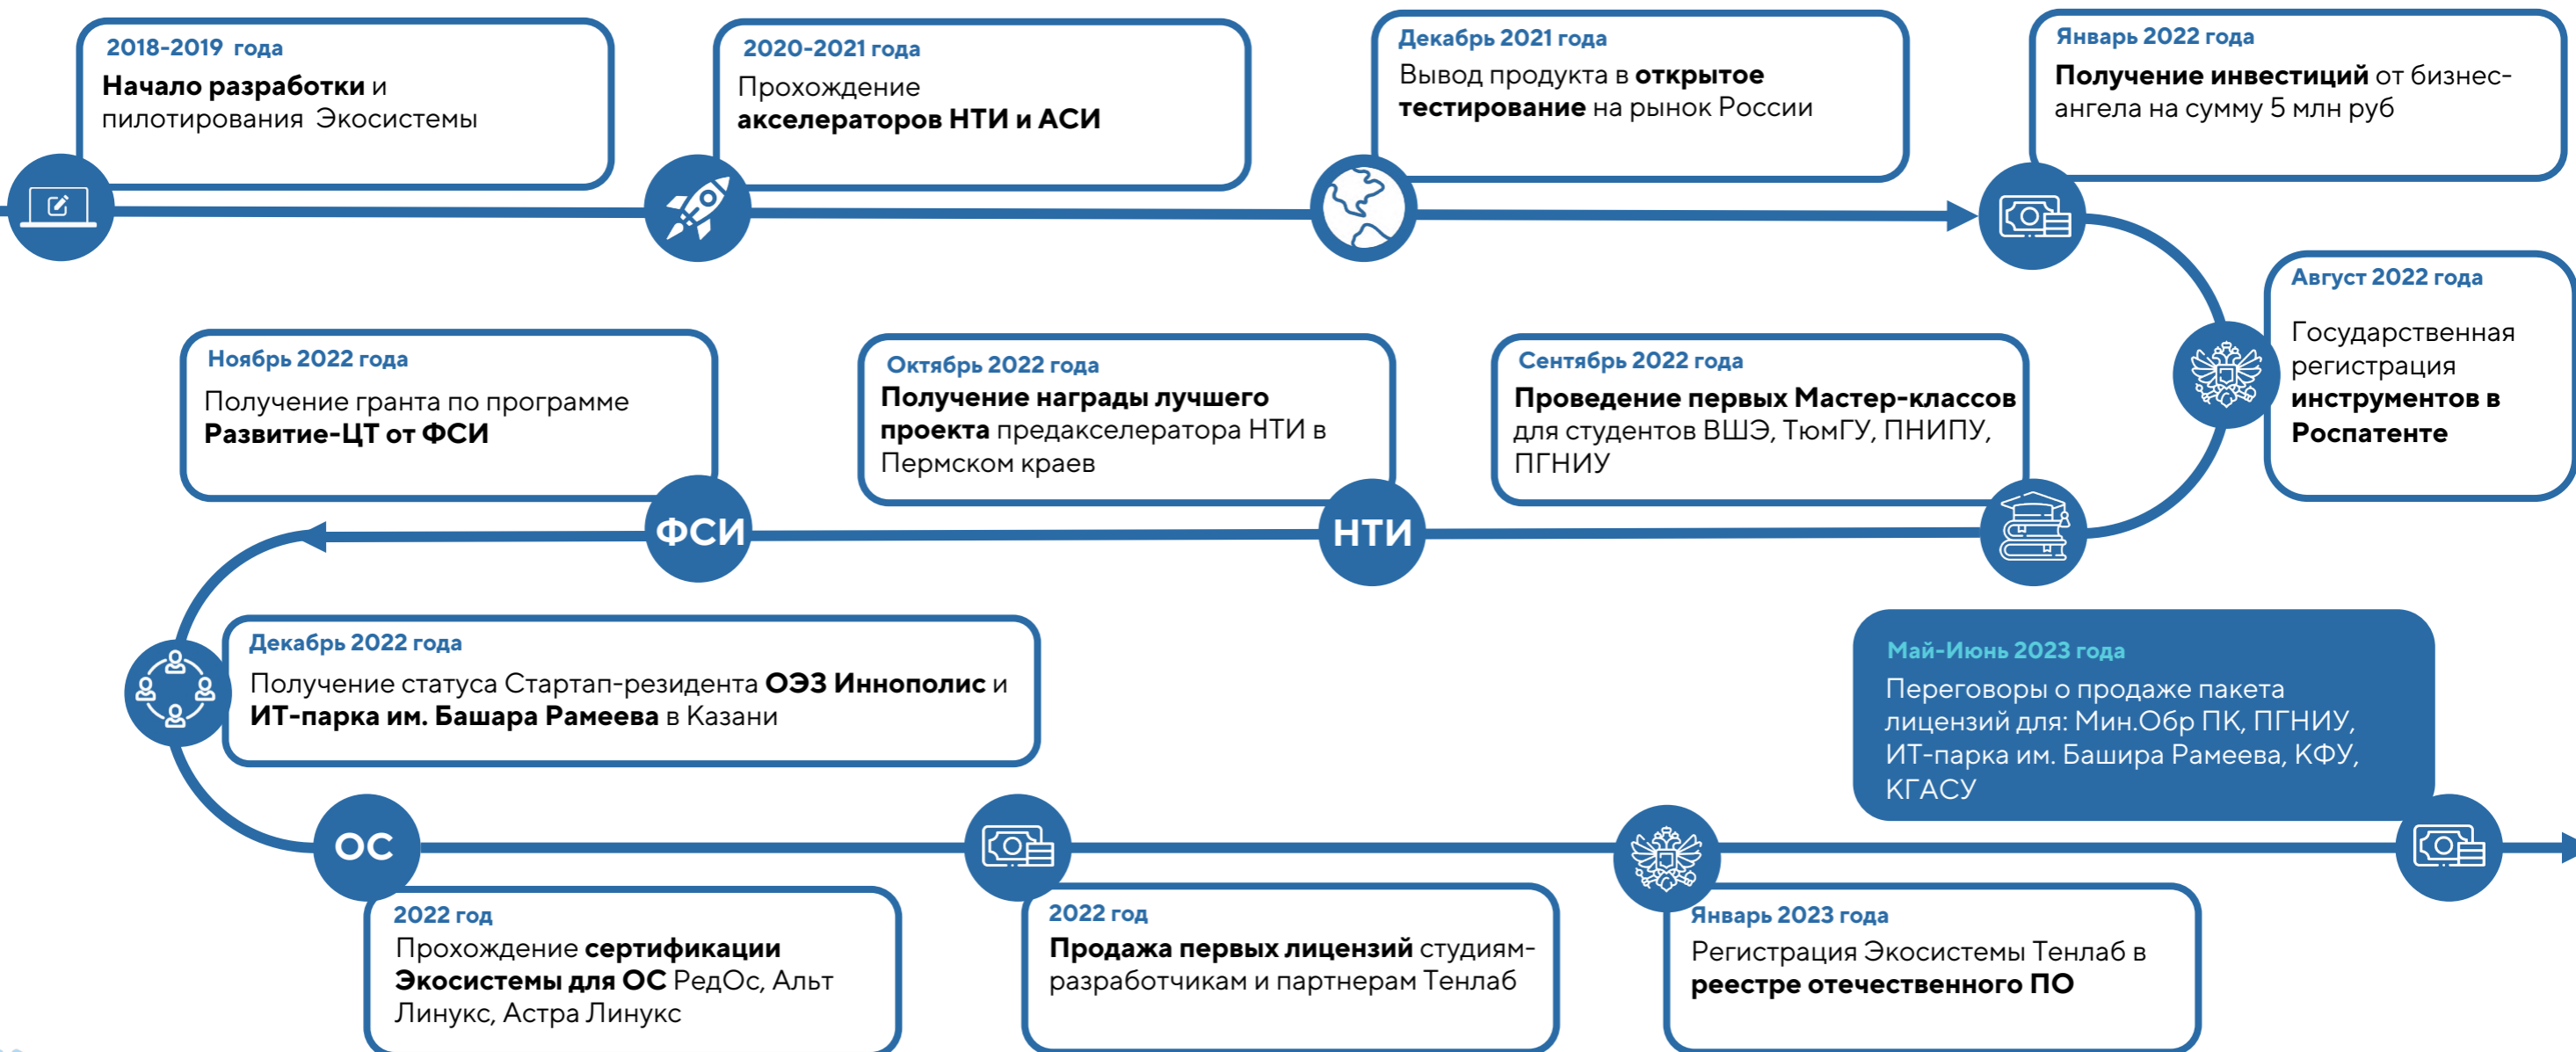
2018-2019 года
**Начало разработки** и пилотирования Экосистемы

2020-2021 года
Прохождение **акселераторов НТИ и АСИ**

Декабрь 2021 года
Вывод продукта в **открытое тестирование** на рынок России

Январь 2022 года
**Получение инвестиций** от бизнес-ангела на сумму 5 млн руб

Август 2022 года
Государственная регистрация **инструментов в Роспатенте**

Сентябрь 2022 года
**Проведение первых Мастер-классов** для студентов ВШЭ, ТюмГУ, ПНИПУ, ПГНИУ

НТИ

Октябрь 2022 года
**Получение награды лучшего проекта** предакселератора НТИ в Пермском краев

ФСИ

Ноябрь 2022 года
Получение гранта по программе **Развитие-ЦТ от ФСИ**

Декабрь 2022 года
Получение статуса Стартап-резидента **ОЭЗ Иннополис** и **ИТ-парка им. Башара Рамеева** в Казани

ОС

2022 год
Прохождение **сертификации Экосистемы для ОС** РедОс, Альт Линукс, Астра Линукс

2022 год
**Продажа первых лицензий** студиям-разработчикам и партнерам Тенлаб

Январь 2023 года
Регистрация Экосистемы Тенлаб в **реестре отечественного ПО**

Май-Июнь 2023 года
Переговоры о продаже пакета лицензий для: Мин.Обр ПК, ПГНИУ, ИТ-парка им. Башира Рамеева, КФУ, КГАСУ